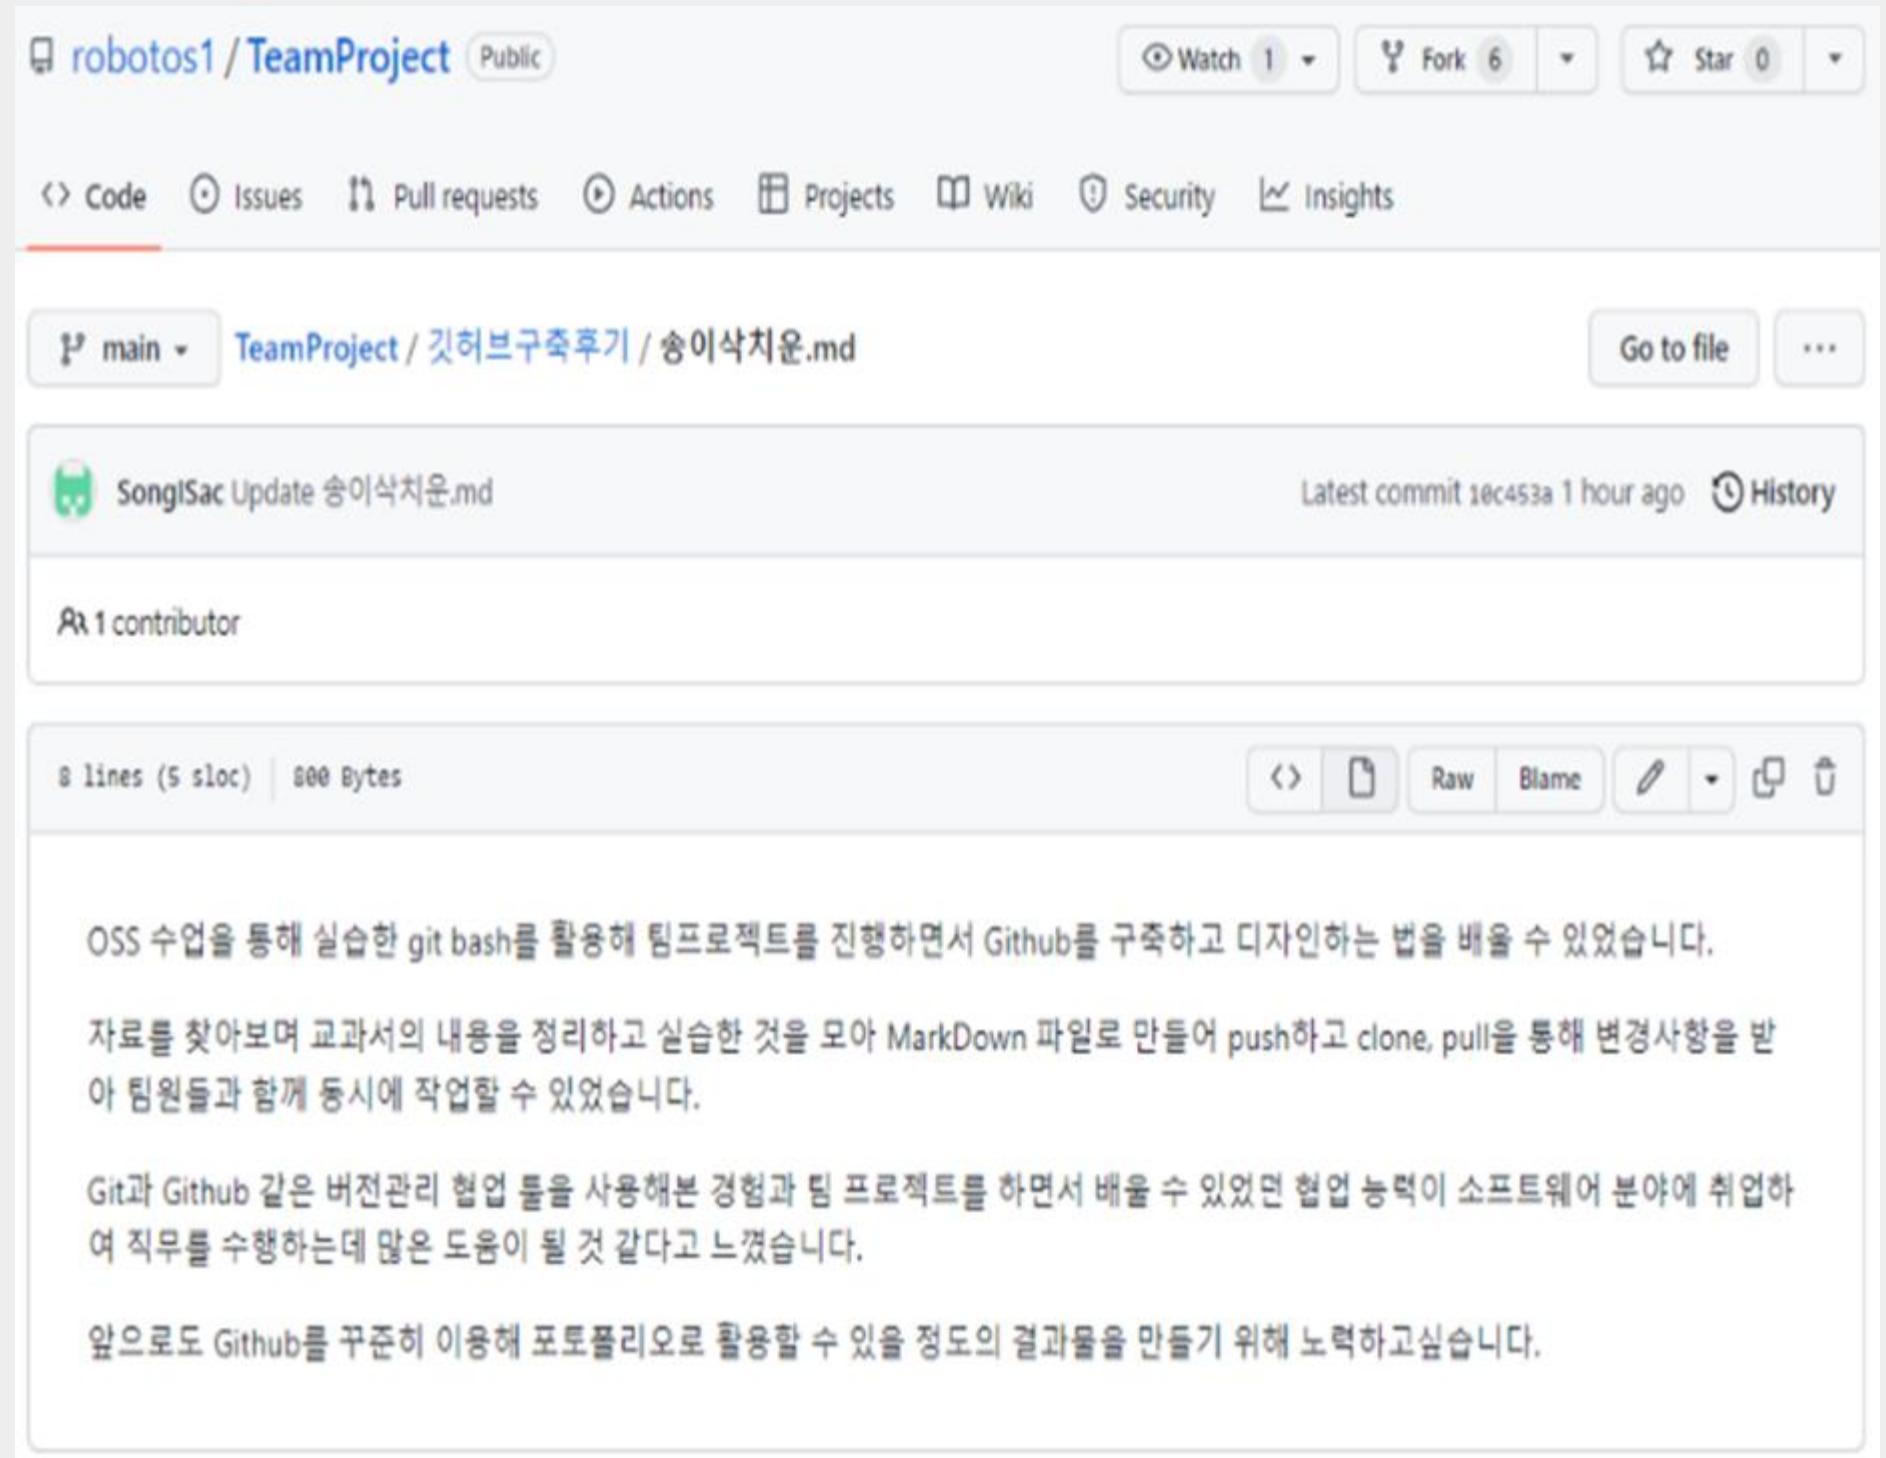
robotos1 / TeamProject Public

Watch 1 Fork 6 Star 0

Code Issues Pull requests Actions Projects Wiki Security Insights

main TeamProject / 깃허브구축후기 / 송이삭치운.md

Go to file ...

SongISac Update 송이삭치운.md Latest commit 1ec453a 1 hour ago History

1 contributor

8 lines (5 sloc) 800 Bytes

Raw Blame

OSS 수업을 통해 실습한 git bash를 활용해 팀프로젝트를 진행하면서 Github를 구축하고 디자인하는 법을 배울 수 있었습니다.

자료를 찾아보며 교과서의 내용을 정리하고 실습한 것을 모아 MarkDown 파일로 만들어 push하고 clone, pull을 통해 변경사항을 받아 팀원들과 함께 동시에 작업할 수 있었습니다.

Git과 Github 같은 버전관리 협업 툴을 사용해본 경험과 팀 프로젝트를 하면서 배울 수 있었던 협업 능력이 소프트웨어 분야에 취업하여 직무를 수행하는데 많은 도움이 될 것 같다고 느꼈습니다.

앞으로도 Github를 꾸준히 이용해 포토폴리오로 활용할 수 있을 정도의 결과물을 만들기 위해 노력하고싶습니다.